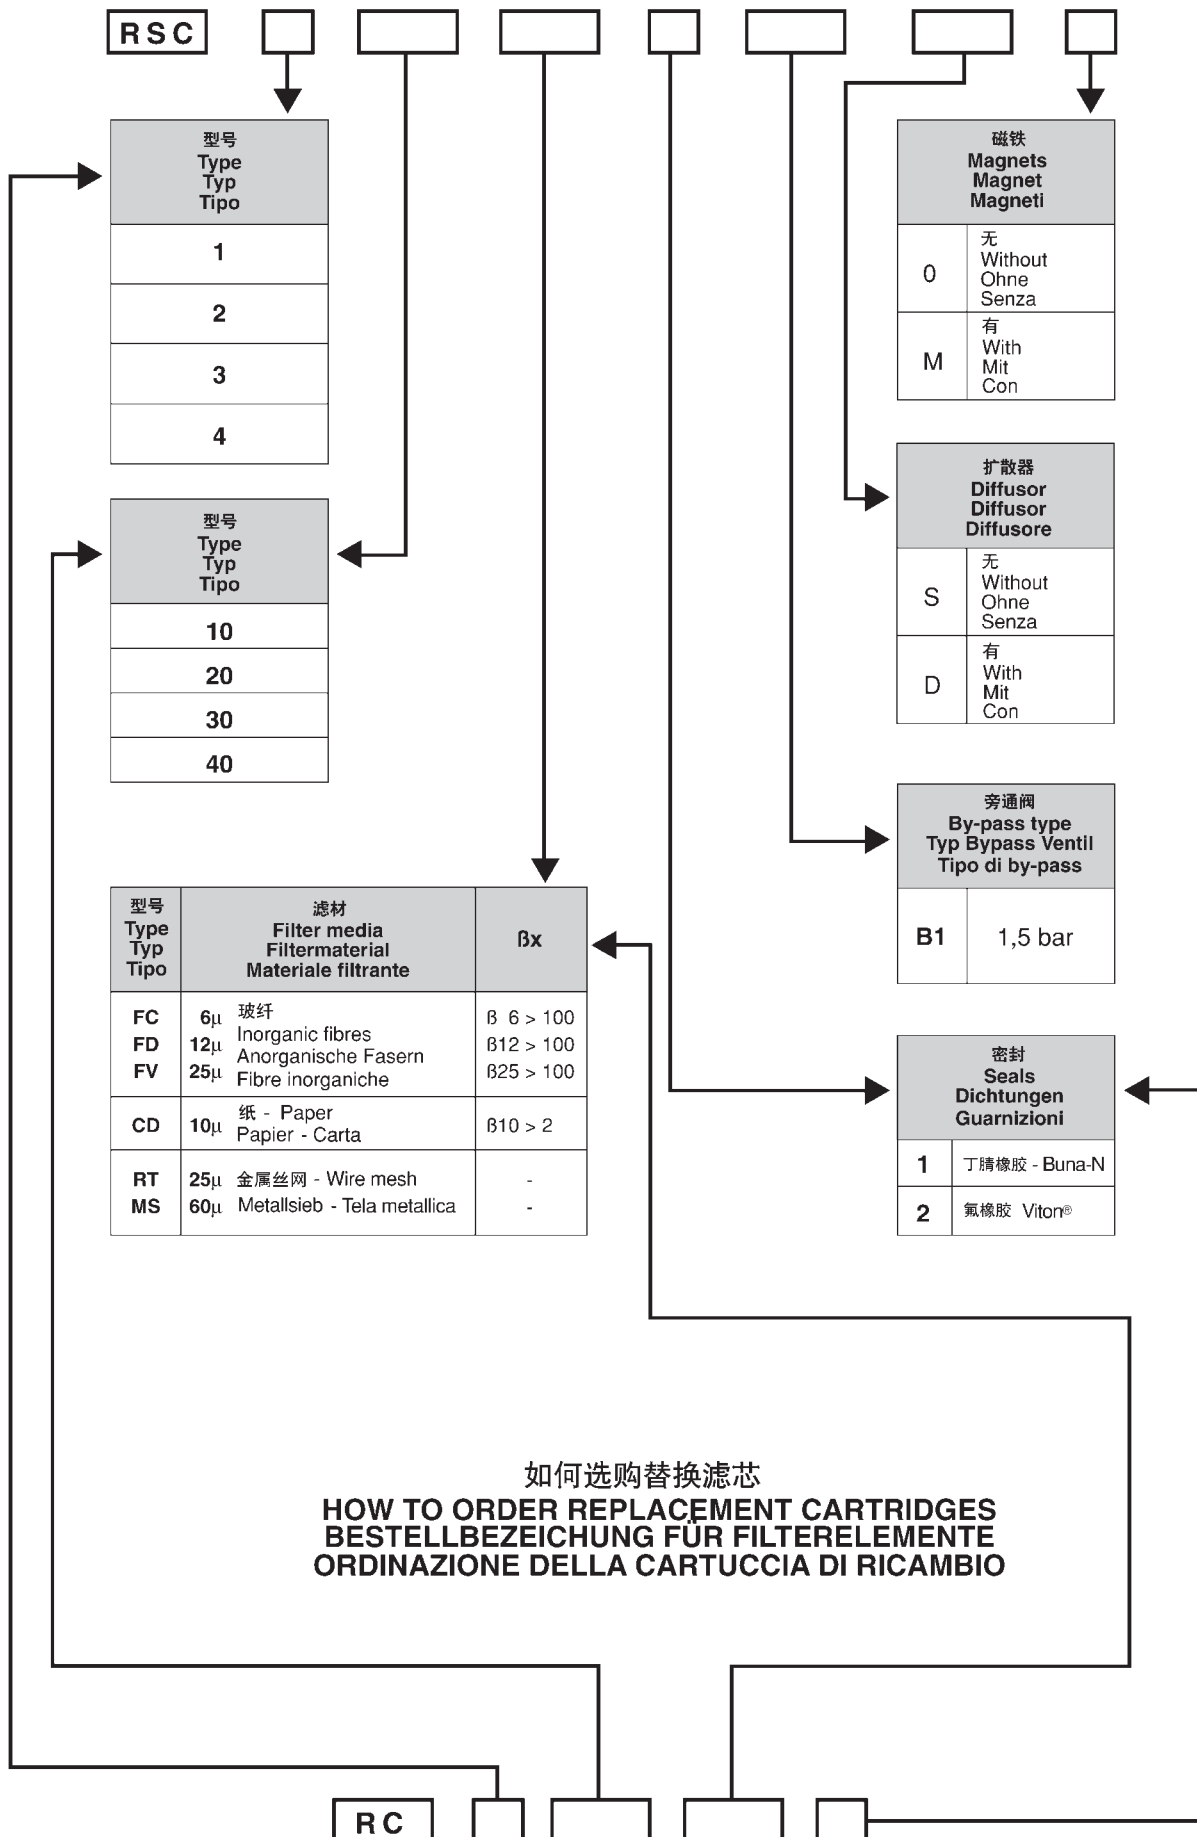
RSC

| 型号 Type Typ Tipo |
|---|
| 1 |
| 2 |
| 3 |
| 4 |

| 型号 Type Typ Tipo |
|---|
| 10 |
| 20 |
| 30 |
| 40 |

| 磁铁 Magnets Magnet Magneti | |
|---|---|
| 0 | 无 Without Ohne Senza |
| M | 有 With Mit Con |

| 扩散器 Diffusor Diffusor Diffusore | |
|---|---|
| S | 无 Without Ohne Senza |
| D | 有 With Mit Con |

| 旁通阀 By-pass type Typ Bypass Ventil Tipo di by-pass | |
|---|---|
| B1 | 1,5 bar |

| 型号 Type Typ Tipo | 滤材 Filter media Filtermaterial Materiale filtrante | ßx |
|---|---|---|
| FC FD FV | 6µ 12µ 25µ 玻纤 Inorganic fibres Anorganische Fasern Fibre inorganiche | ß 6 > 100 ß12 > 100 ß25 > 100 |
| CD | 10µ 纸 - Paper Papier - Carta | ß10 > 2 |
| RT MS | 25µ 金属丝网 - Wire mesh 60µ Metallsieb - Tela metallica | - - |

| 密封 Seals Dichtungen Guarnizioni | |
|---|---|
| 1 | 丁腈橡胶 - Buna-N |
| 2 | 氟橡胶 Viton® |

如何选购替换滤芯
HOW TO ORDER REPLACEMENT CARTRIDGES
BESTELLBEZEICHUNG FÜR FILTERELEMENTE
ORDINAZIONE DELLA CARTUCCIA DI RICAMBIO

RC